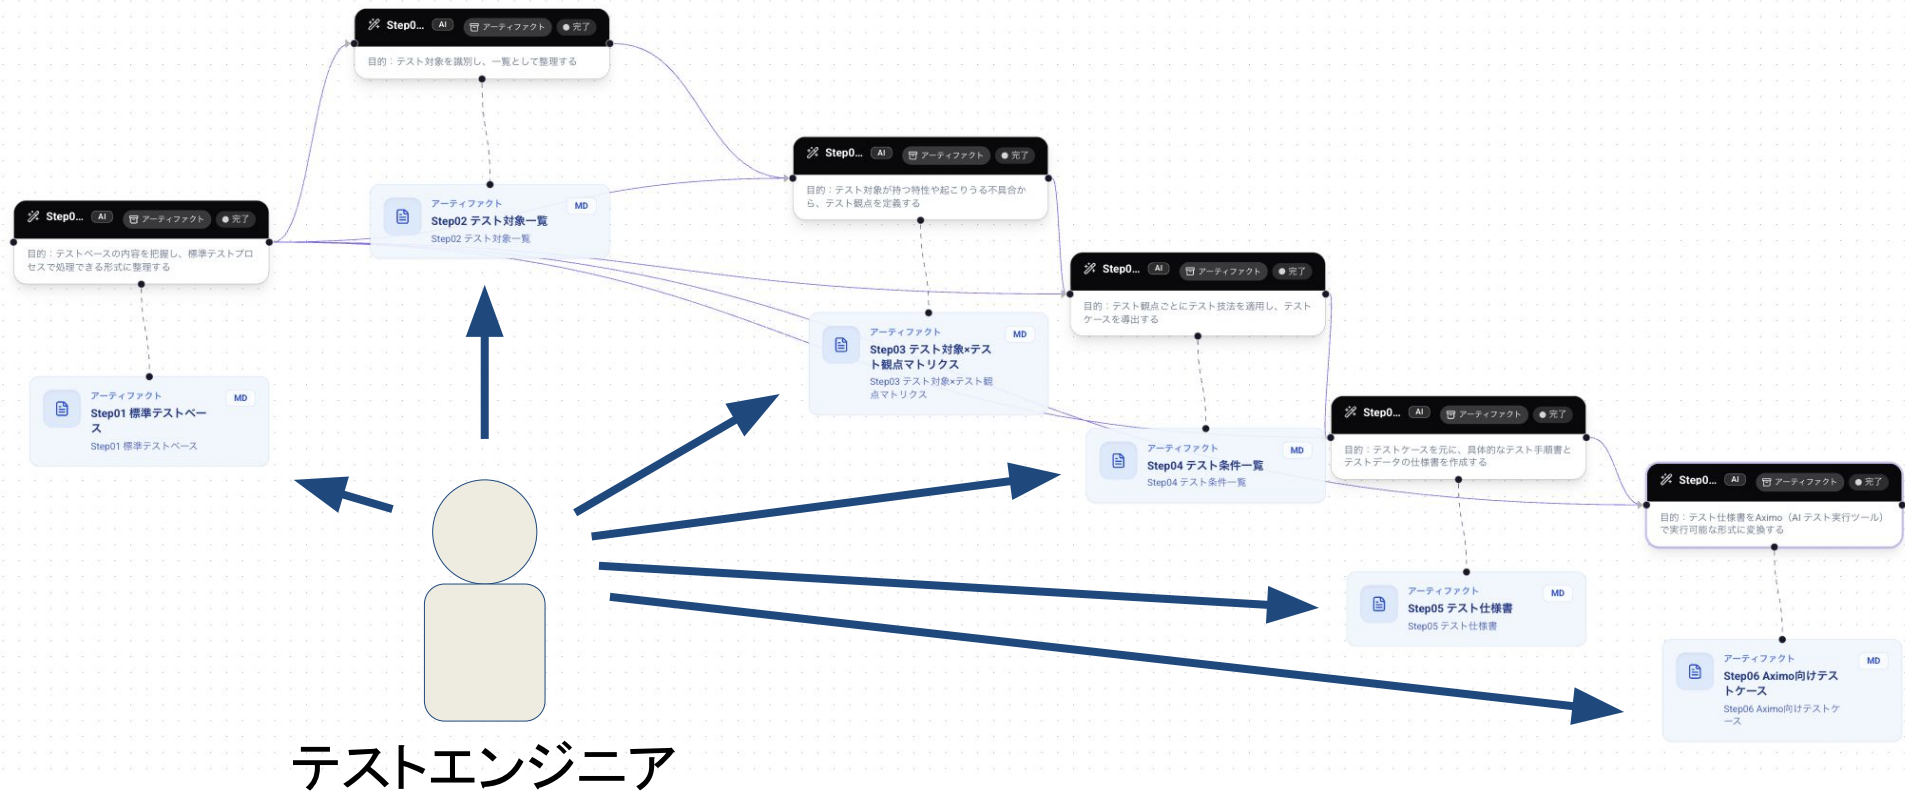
Step0... AI アーティファクト 完了
目的：テスト対象を識別し、一覧として整理する

Step0... AI アーティファクト 完了
目的：テストベースの内容を把握し、標準テストプロセスで処理できる形式に整理する

アーティファクト MD
Step02 テスト対象一覧
Step02 テスト対象一覧

Step0... AI アーティファクト 完了
目的：テスト対象が持つ特性や起こりうる不具合から、テスト観点を定義する

Step0... AI アーティファクト 完了
目的：テスト観点ごとにテスト技法を適用し、テストケースを導出する

アーティファクト MD
Step01 標準テストベース
Step01 標準テストベース

アーティファクト MD
Step03 テスト対象×テスト観点マトリクス
Step03 テスト対象×テスト観点マトリクス

アーティファクト MD
Step04 テスト条件一覧
Step04 テスト条件一覧

Step0... AI アーティファクト 完了
目的：テストケースを元に、具体的なテスト手順書とテストデータの仕様書を作成する

Step0... AI アーティファクト 完了
目的：テスト仕様書をAximo（AI テスト実行ツール）で実行可能な形式に変換する

アーティファクト MD
Step05 テスト仕様書
Step05 テスト仕様書

アーティファクト MD
Step06 Aximo向けテストケース
Step06 Aximo向けテストケース

テストエンジニア